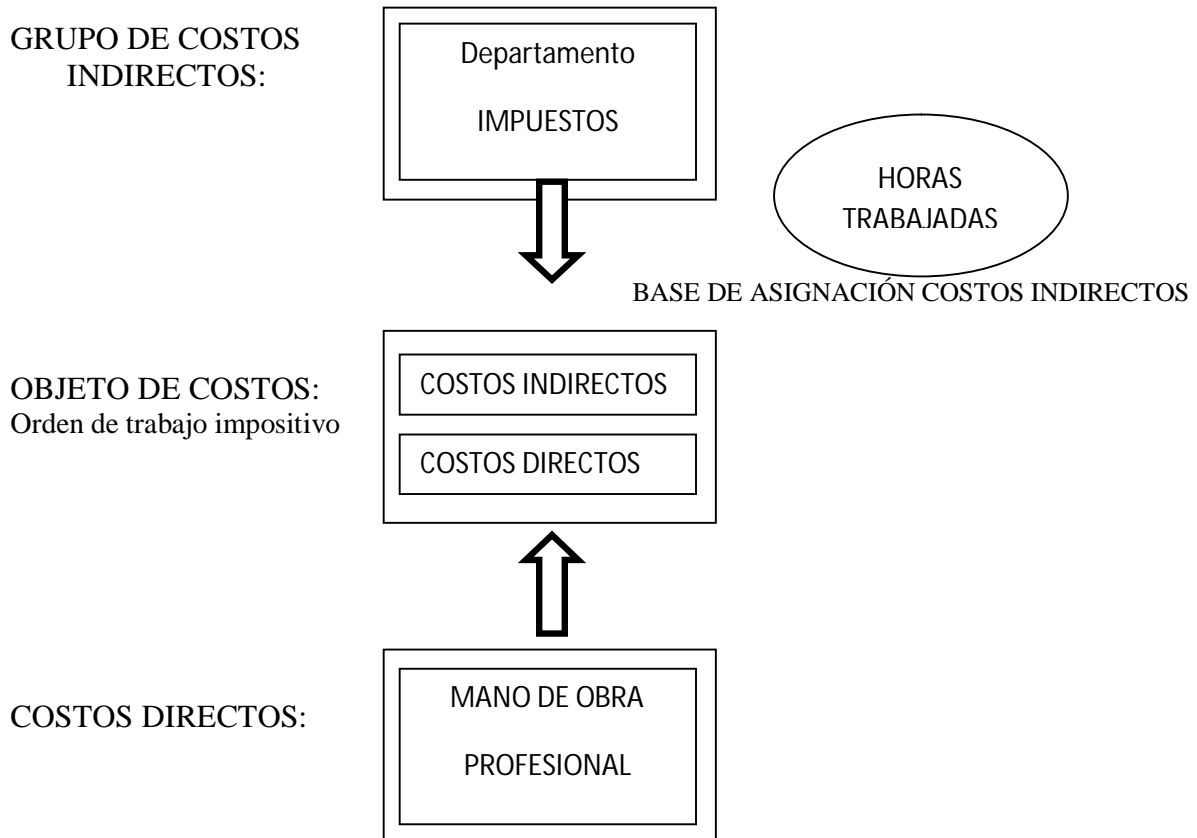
GRUPO DE COSTOS INDIRECTOS:

Departamento

IMPUESTOS

HORAS TRABAJADAS

BASE DE ASIGNACIÓN COSTOS INDIRECTOS

OBJETO DE COSTOS:
Orden de trabajo impositivo

COSTOS INDIRECTOS

COSTOS DIRECTOS

COSTOS DIRECTOS:

MANO DE OBRA

PROFESIONAL